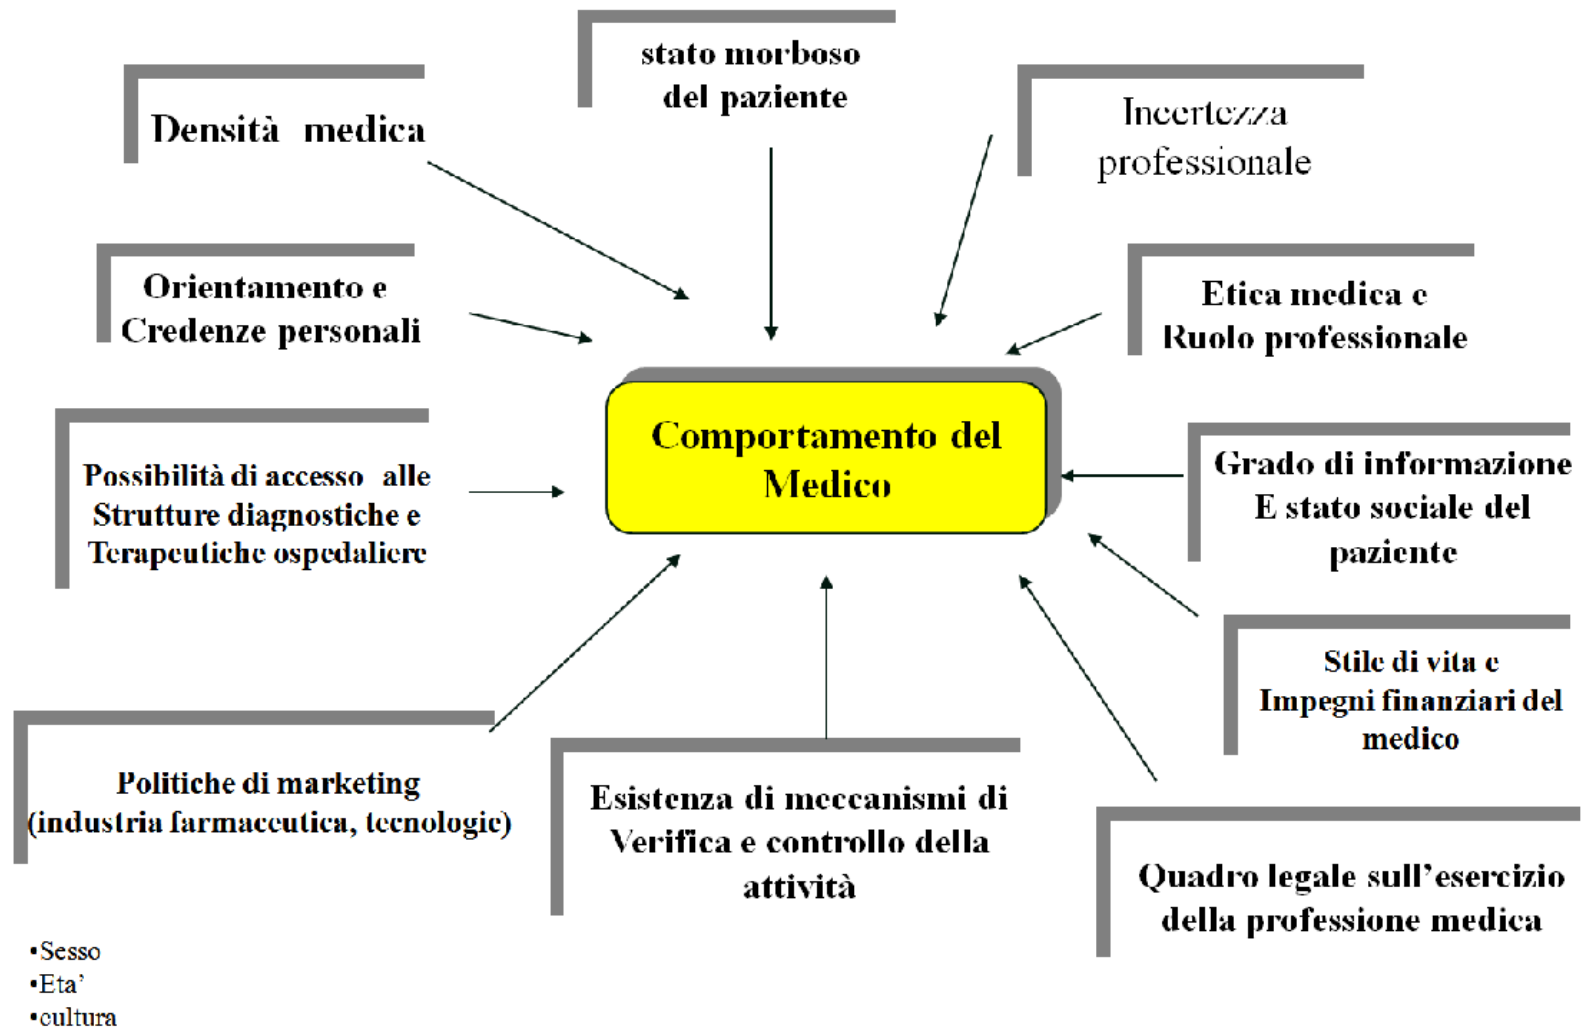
stato morboso del paziente

Densità medica

Incertezza professionale

Orientamento e Credenze personali

Etica medica e Ruolo professionale

Comportamento del Medico

Possibilità di accesso alle Strutture diagnostiche e Terapeutiche ospedaliere

Grado di informazione E stato sociale del paziente

Stile di vita e Impegni finanziari del medico

Politiche di marketing (industria farmaceutica, tecnologie)

Esistenza di meccanismi di Verifica e controllo della attività

Quadro legale sull'esercizio della professione medica

•Sesso
•Eta'
•cultura